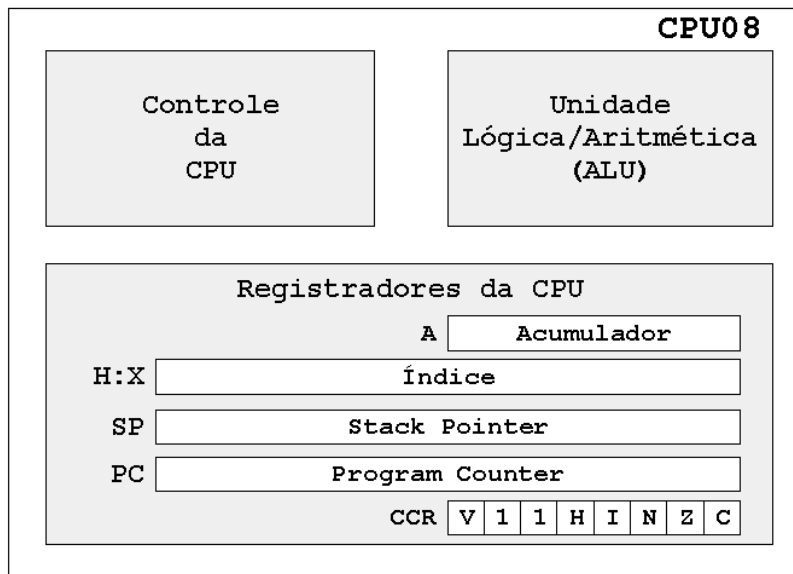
CPU08

Controle
da
CPU

Unidade
Lógica/Aritmética
(ALU)

Registradores da CPU

A Acumulador

H:X Índice

SP Stack Pointer

PC Program Counter

| CCR | V | 1 | 1 | H | I | N | Z | C |
|---|---|---|---|---|---|---|---|---|